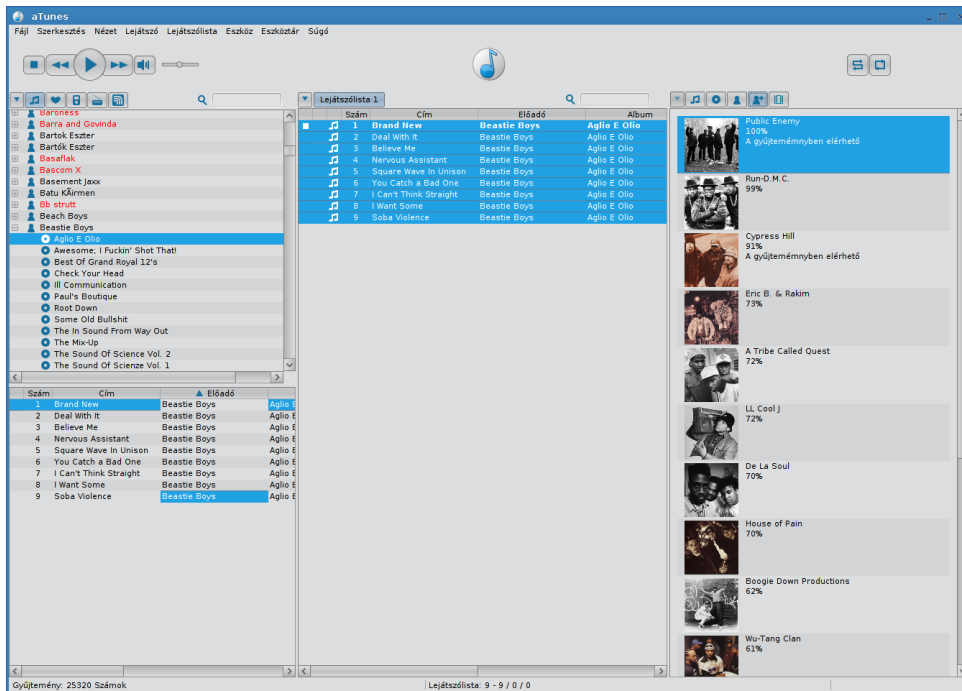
aTunes

Fájl Szerkesztés Nézet Lejátszó Lejátszólista Eszköz Eszköztár Súgó

Baroness
Barra and Govinda
Bartok Eszter
Bartók Eszter
Basaflak
Bascom X
Basement Jaxx
Batu KÃirmen
Bb strutt
Beach Boys
Beastie Boys
Aglio E Olio
Awesome; I Fuckin' Shot That!
Best Of Grand Royal 12's
Check Your Head
Ill Communication
Paul's Boutique
Root Down
Some Old Bullshit
The In Sound From Way Out
The Mix-Up
The Sound Of Science Vol. 2
The Sound Of Scienze Vol. 1

| Szám | Cím | Előadó | |
|---|---|---|---|
| 1 | Brand New | Beastie Boys | Aglio E |
| 2 | Deal With It | Beastie Boys | Aglio E |
| 3 | Believe Me | Beastie Boys | Aglio E |
| 4 | Nervous Assistant | Beastie Boys | Aglio E |
| 5 | Square Wave In Unison | Beastie Boys | Aglio E |
| 6 | You Catch a Bad One | Beastie Boys | Aglio E |
| 7 | I Can't Think Straight | Beastie Boys | Aglio E |
| 8 | I Want Some | Beastie Boys | Aglio E |
| 9 | Soba Violence | Beastie Boys | Aglio E |

Lejátszólista 1

| Szám | Cím | Előadó | Album |
|---|---|---|---|
| 1 | Brand New | Beastie Boys | Aglio E Olio |
| 2 | Deal With It | Beastie Boys | Aglio E Olio |
| 3 | Believe Me | Beastie Boys | Aglio E Olio |
| 4 | Nervous Assistant | Beastie Boys | Aglio E Olio |
| 5 | Square Wave In Unison | Beastie Boys | Aglio E Olio |
| 6 | You Catch a Bad One | Beastie Boys | Aglio E Olio |
| 7 | I Can't Think Straight | Beastie Boys | Aglio E Olio |
| 8 | I Want Some | Beastie Boys | Aglio E Olio |
| 9 | Soba Violence | Beastie Boys | Aglio E Olio |

Public Enemy
100%
A gyűjtemén793ben elérhető

Run-D.M.C.
99%

Cypress Hill
91%
A gyűjteményben elérhető

Eric B. & Rakim
73%

A Tribe Called Quest
72%

LL Cool J
72%

De La Soul
70%

House of Pain
70%

Boogie Down Productions
62%

Wu-Tang Clan
61%

Gyűjtemény: 25320 Számok
Lejátszólista: 9 - 9 / 0 / 0